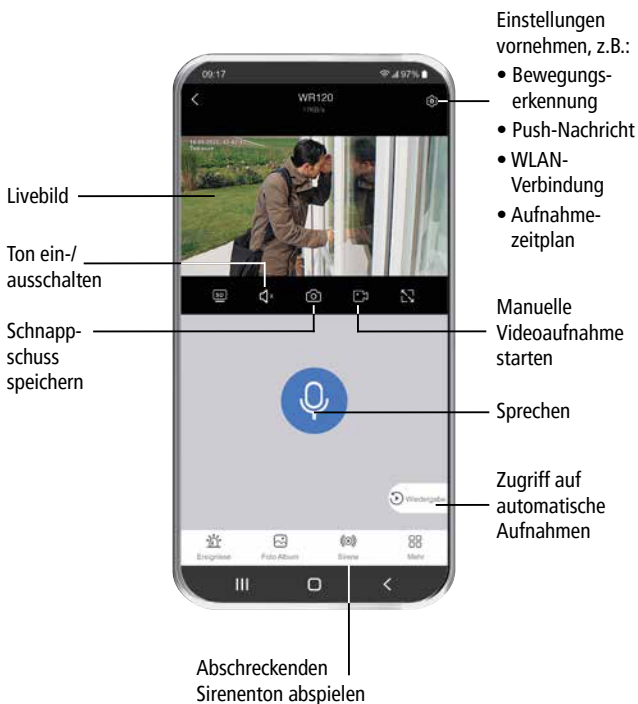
Einstellungen vornehmen, z.B.:
• Bewegungserkennung
• Push-Nachricht
• WLAN-Verbindung
• Aufnahmezeitplan

09:17
97%
WR120
11KB/s

Livebild

Ton ein-/ ausschalten

Schnappschuss speichern

Manuelle Videoaufnahme starten

Sprechen

Wiedergabe

Zugriff auf automatische Aufnahmen

Ereignisse
Foto Album
Sirene
Mehr

Abschreckenden Sirenenton abspielen